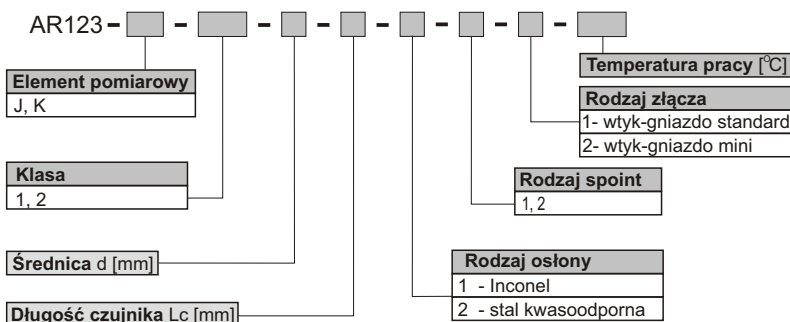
AR123 - - - - - - - -

Element pomiarowy
J, K

Klasa
1, 2

Średnica d [mm]

Długość czujnika Lc [mm]

Temperatura pracy [$^{\circ}$C]

Rodzaj złącza
1- wtyk-gniazdo standard
2- wtyk-gniazdo mini

Rodzaj spoint
1, 2

Rodzaj osłony
1 - Inconel
2 - stal kwasoodporna